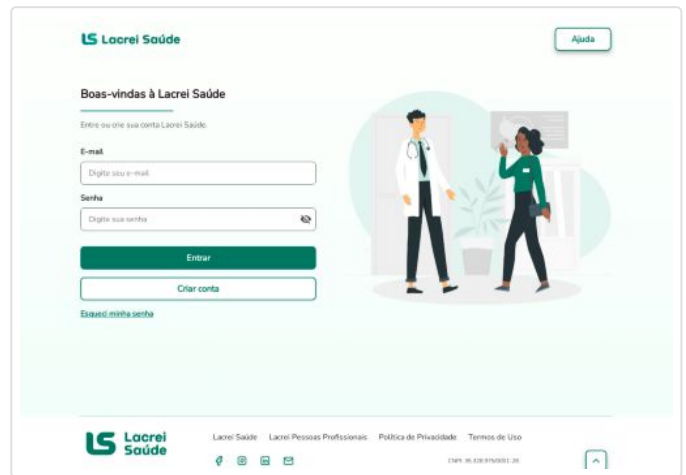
LS Lacrei Saúde

Ajuda

Boas-vindas à Lacrei Saúde

Entre ou crie sua conta Lacrei Saúde.

E-mail

Digite seu e-mail

Senha

Digite sua senha

Entrar

Criar conta

Esqueci minha senha

LS Lacrei Saúde

Lacrei Saúde Lacrei Pessoas Profissionais Política de Privacidade Termos de Uso

CNPJ: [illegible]